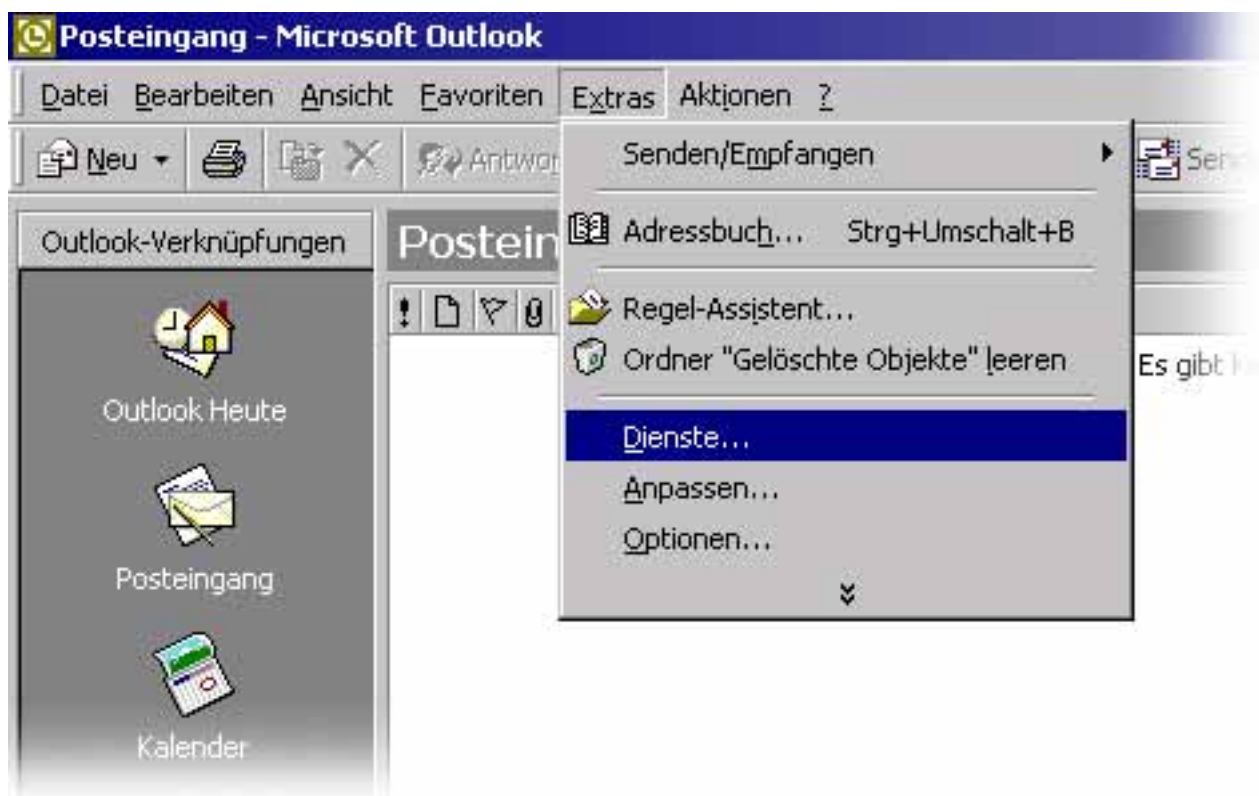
Posteingang - Microsoft Outlook

Datei Bearbeiten Ansicht Favoriten Extras Aktionen ?

Neu Antwor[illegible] Sen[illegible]

Outlook-Verknüpfungen

Postein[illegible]

Outlook Heute

Posteingang

Kalender

Senden/Empfangen

Adressbuch... Strg+Umschalt+B

Regel-Assistent...

Ordner "Gelöschte Objekte" leeren

Dienste...

Anpassen...

Optionen...

Es gibt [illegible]